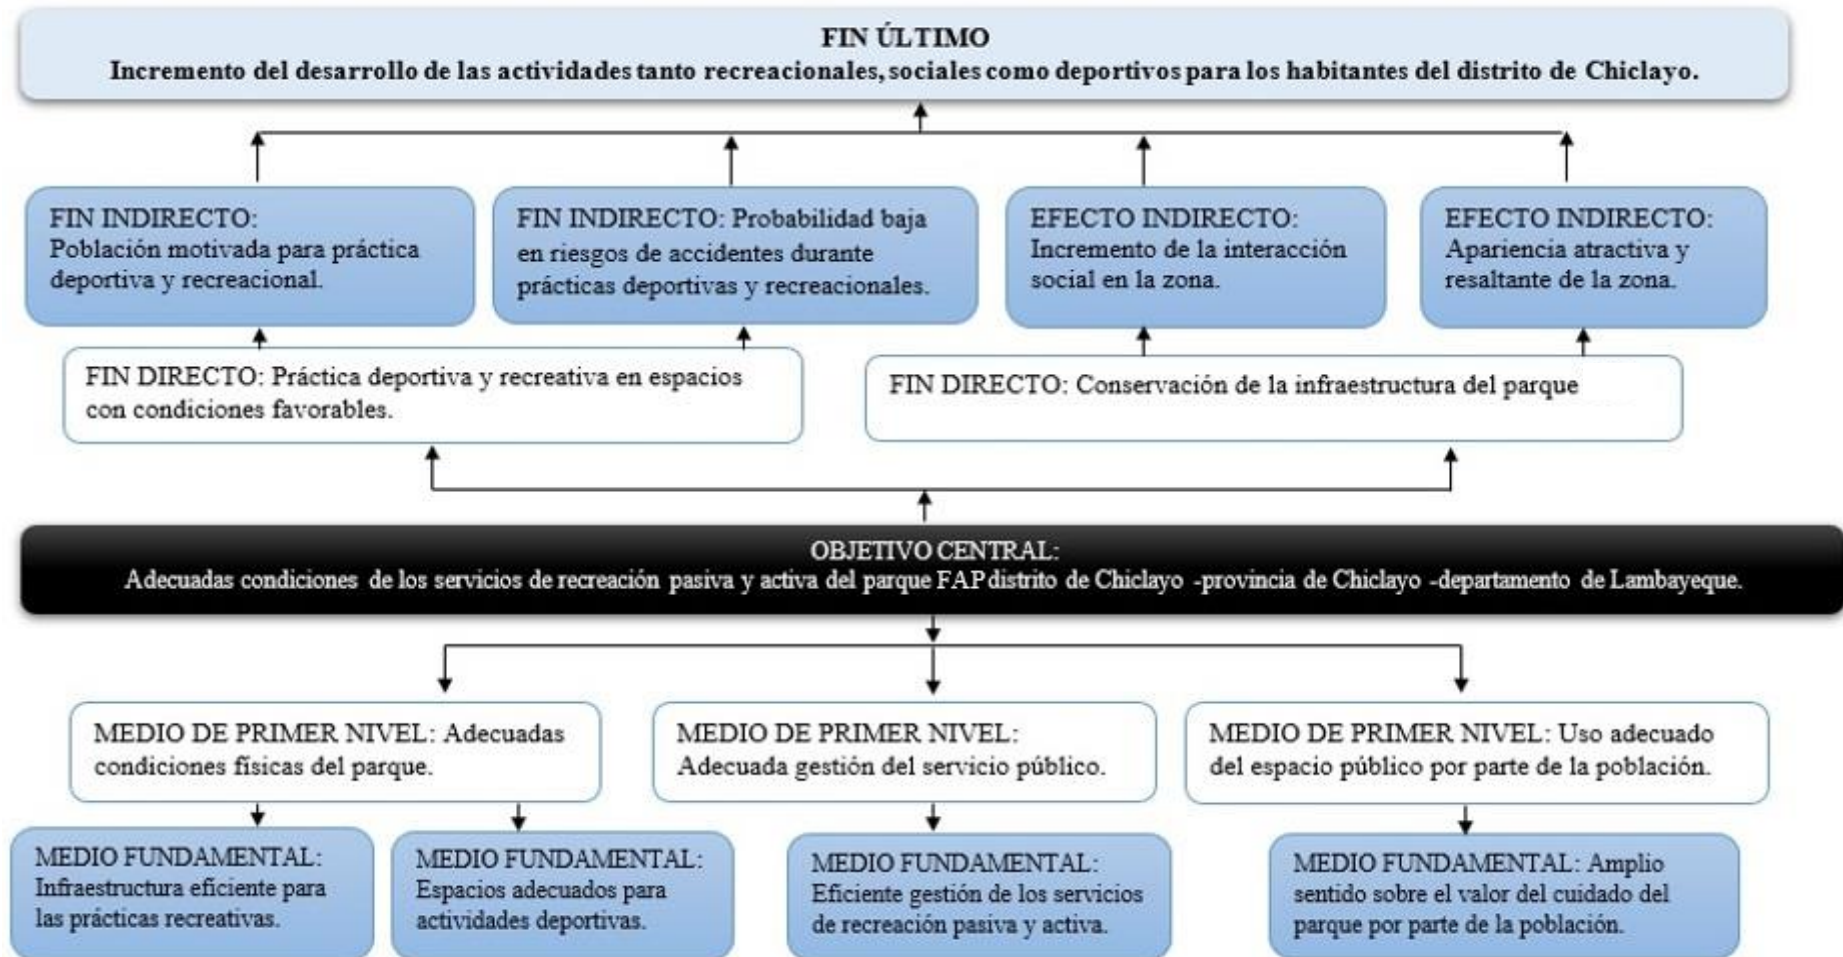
FIN ÚLTIMO
Incremento del desarrollo de las actividades tanto recreacionales, sociales como deportivos para los habitantes del distrito de Chiclayo.

FIN INDIRECTO:
Población motivada para práctica deportiva y recreacional.

FIN INDIRECTO: Probabilidad baja en riesgos de accidentes durante prácticas deportivas y recreacionales.

EFECTO INDIRECTO:
Incremento de la interacción social en la zona.

EFECTO INDIRECTO:
Apariencia atractiva y resaltante de la zona.

FIN DIRECTO: Práctica deportiva y recreativa en espacios con condiciones favorables.

FIN DIRECTO: Conservación de la infraestructura del parque

OBJETIVO CENTRAL:
Adecuadas condiciones de los servicios de recreación pasiva y activa del parque FAP distrito de Chiclayo -provincia de Chiclayo -departamento de Lambayeque.

MEDIO DE PRIMER NIVEL: Adecuadas condiciones físicas del parque.

MEDIO DE PRIMER NIVEL:
Adecuada gestión del servicio público.

MEDIO DE PRIMER NIVEL: Uso adecuado del espacio público por parte de la población.

MEDIO FUNDAMENTAL:
Infraestructura eficiente para las prácticas recreativas.

MEDIO FUNDAMENTAL:
Espacios adecuados para actividades deportivas.

MEDIO FUNDAMENTAL:
Eficiente gestión de los servicios de recreación pasiva y activa.

MEDIO FUNDAMENTAL: Amplio sentido sobre el valor del cuidado del parque por parte de la población.